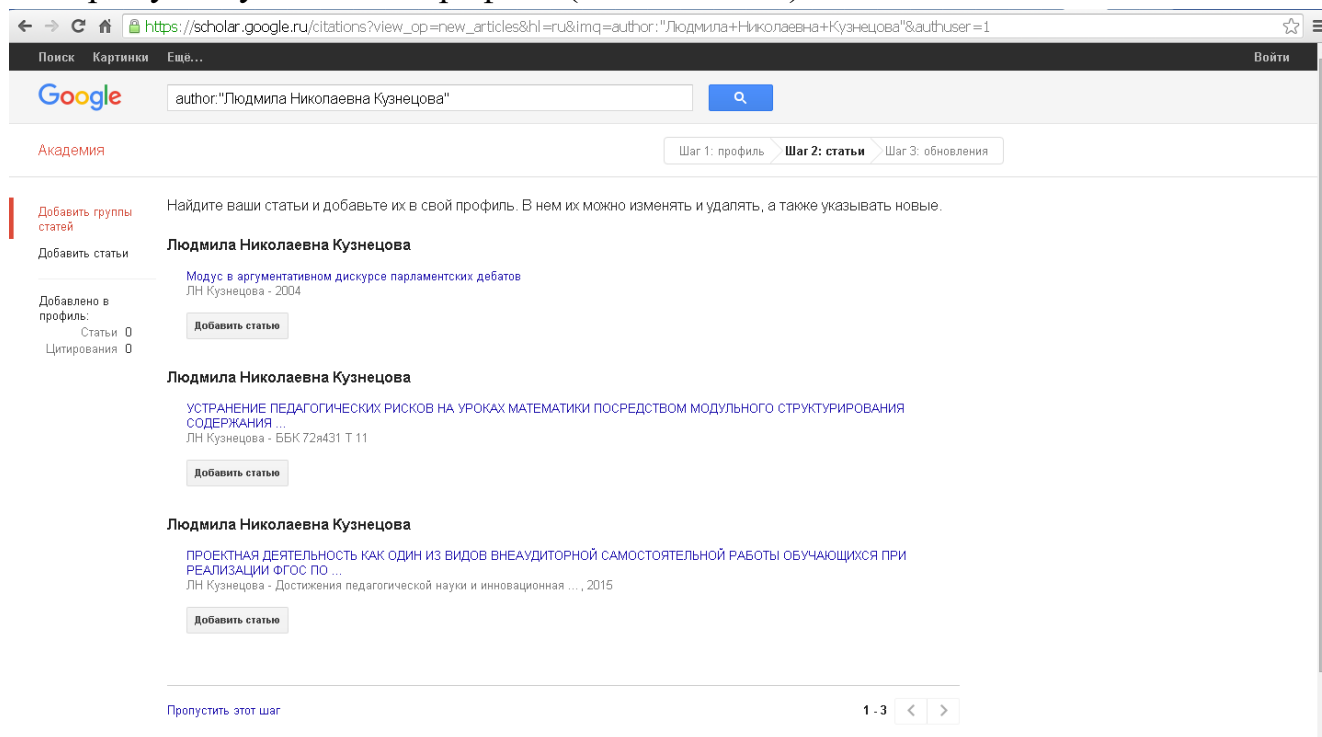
https://scholar.google.ru/citations?view_op=new_articles&hl=ru&imq=author:"Людмила+Николаевна+Кузнецова"&authuser=1

Поиск Картинки Ещё... Войти

Google author:"Людмила Николаевна Кузнецова"

Академия

Шаг 1: профиль Шаг 2: статьи Шаг 3: обновления

Добавить группы статей
Добавить статьи

Добавлено в профиль:
Статьи 0
Цитирования 0

Найдите ваши статьи и добавьте их в свой профиль. В нем их можно изменять и удалять, а также указывать новые.

Людмила Николаевна Кузнецова

Модус в аргументативном дискурсе парламентских дебатов
ЛН Кузнецова - 2004

Добавить статью

Людмила Николаевна Кузнецова

УСТРАНЕНИЕ ПЕДАГОГИЧЕСКИХ РИСКОВ НА УРОКАХ МАТЕМАТИКИ ПОСРЕДСТВОМ МОДУЛЬНОГО СТРУКТУРИРОВАНИЯ СОДЕРЖАНИЯ ...
ЛН Кузнецова - ББК 72я431 Т 11

Добавить статью

Людмила Николаевна Кузнецова

ПРОЕКТНАЯ ДЕЯТЕЛЬНОСТЬ КАК ОДИН ИЗ ВИДОВ ВНЕАУДИТОРНОЙ САМОСТОЯТЕЛЬНОЙ РАБОТЫ ОБУЧАЮЩИХСЯ ПРИ РЕАЛИЗАЦИИ ФГОС ПО ...
ЛН Кузнецова - Достижения педагогической науки и инновационная ..., 2015

Добавить статью

Пропустить этот шаг

1-3